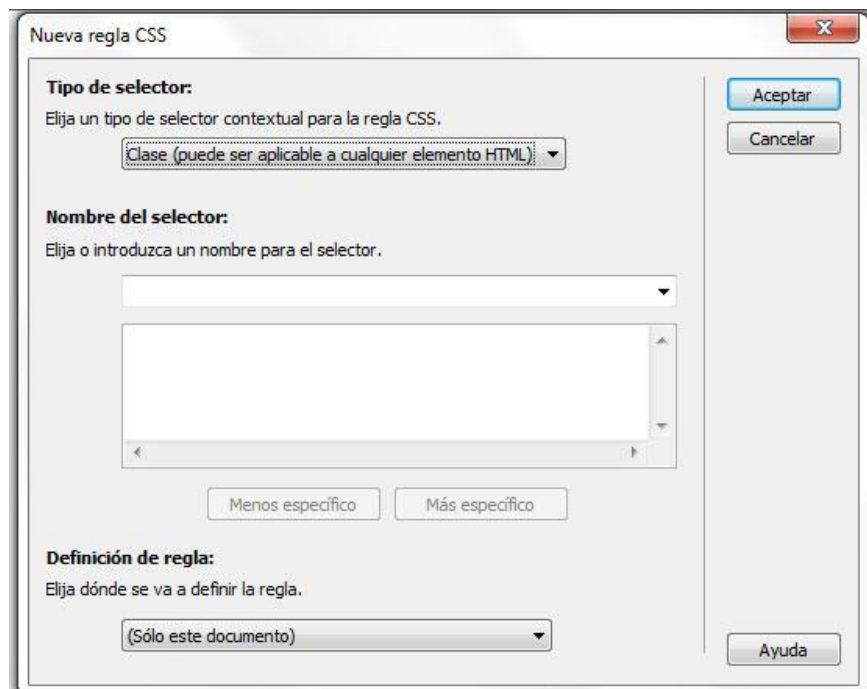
Nueva regla CSS

Tipo de selector:
Elija un tipo de selector contextual para la regla CSS.

Clase (puede ser aplicable a cualquier elemento HTML)

Nombre del selector:
Elija o introduzca un nombre para el selector.

Menos específico
Más específico

Definición de regla:
Elija dónde se va a definir la regla.

(Sólo este documento)

Aceptar
Cancelar
Ayuda